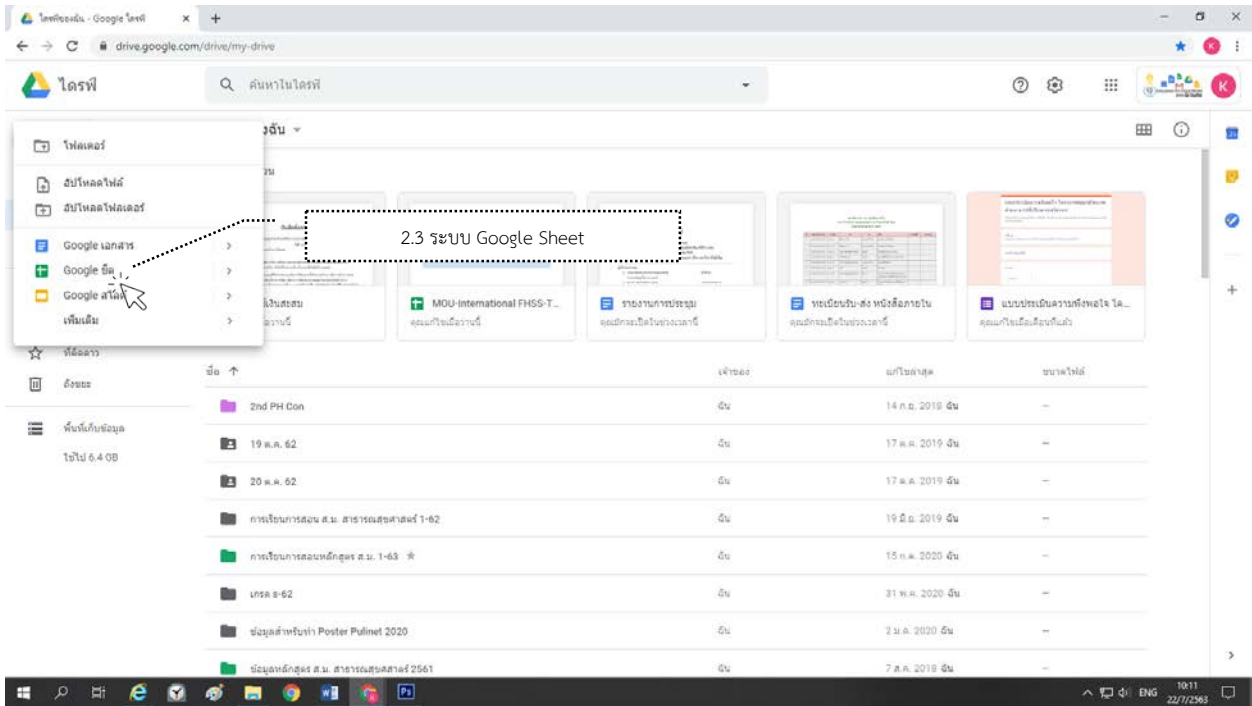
ไดรฟ์ของฉัน - Google ไดรฟ์ × +

drive.google.com/drive/my-drive

ไดรฟ์

ค้นหาในไดรฟ์

ไฟล์เดอร์
อัปโหลดไฟล์
อัปโหลดโฟลเดอร์
Google เอกสาร >
Google ชีต >
Google สไลด์ >
เพิ่มเติม >

2.3 ระบบ Google Sheet

ของฉัน

ด่วน

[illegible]เงินสะสม
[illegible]วานนี้

MOU-International FHSS-T...
คุณแก้ไขเมื่อวานนี้

รายงานการประชุม
คุณมีการเปิดในช่วงเวลานี้

ทะเบียนรับ-ส่ง หนังสือภายใน
คุณมีการเปิดในช่วงเวลานี้

แบบประเมินความพึงพอใจ โค...
คุณแก้ไขเมื่อเดือนที่แล้ว

ที่ติดดาว
ถังขยะ
พื้นที่เก็บข้อมูล
ใช้ไป 6.4 GB

| ชื่อ ↑ | เจ้าของ | แก้ไขล่าสุด | ขนาดไฟล์ |
|---|---|---|---|
| 2nd PH Con | ฉัน | 14 ก.ย. 2019 ฉัน | – |
| 19 พ.ค. 62 | ฉัน | 17 พ.ค. 2019 ฉัน | – |
| 20 พ.ค. 62 | ฉัน | 17 พ.ค. 2019 ฉัน | – |
| การเรียนการสอน ส.ม. สาธารณสุขศาสตร์ 1-62 | ฉัน | 19 มิ.ย. 2019 ฉัน | – |
| การเรียนการสอนหลักสูตร ส.ม. 1-63 | ฉัน | 15 ก.ค. 2020 ฉัน | – |
| เกรด s-62 | ฉัน | 31 พ.ค. 2020 ฉัน | – |
| ข้อมูลสำหรับทำ Poster Pulinet 2020 | ฉัน | 2 มี.ค. 2020 ฉัน | – |
| ข้อมูลหลักสูตร ส.ม. สาธารณสุขศาสตร์ 2561 | ฉัน | 7 ส.ค. 2019 ฉัน | – |

ENG 10:11 22/7/2563